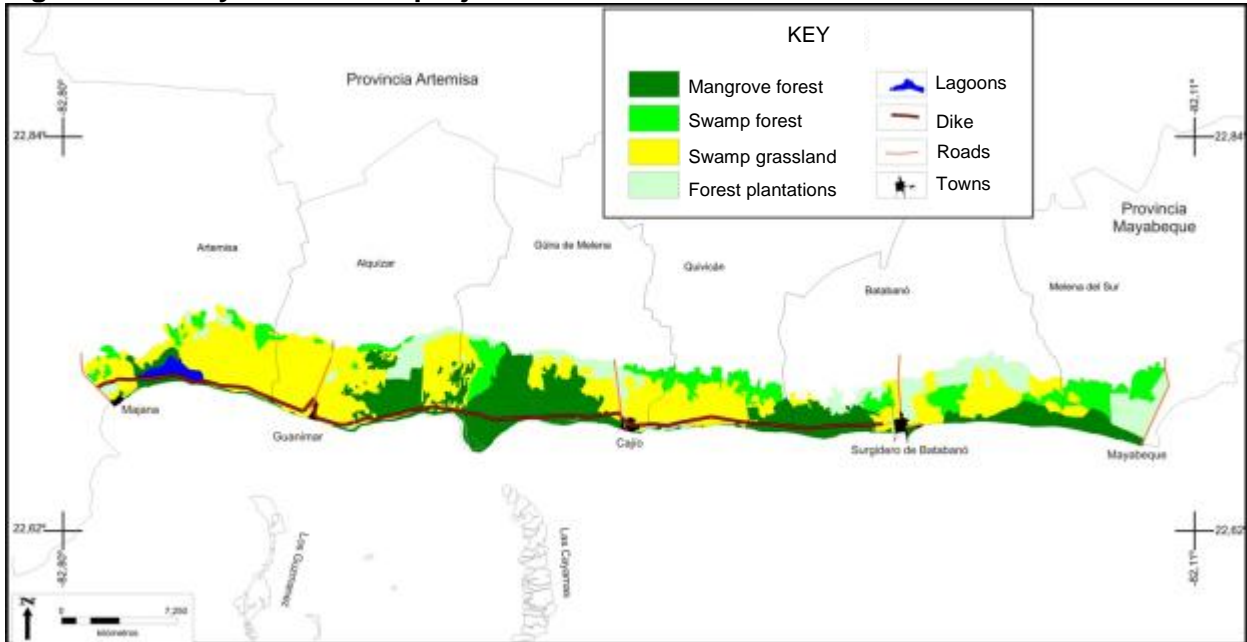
KEY

Mangrove forest
Swamp forest
Swamp grassland
Forest plantations
Lagoons
Dike
Roads
Towns

Provincia Artemisa

Provincia Mayabeque

-82,80°
22,84°
-82,11°
22,84°

Artemisa
Alquizar
Güira de Melena
Quivicán
Batabanó
Melena del Sur

Majana
Guanimar
Cajío
Surgidero de Batabanó
Mayabeque

22,62°
-82,80°
22,62°
-82,11°

Los Guzmanes
Las Cayamas

N
0
7,250
kilometros